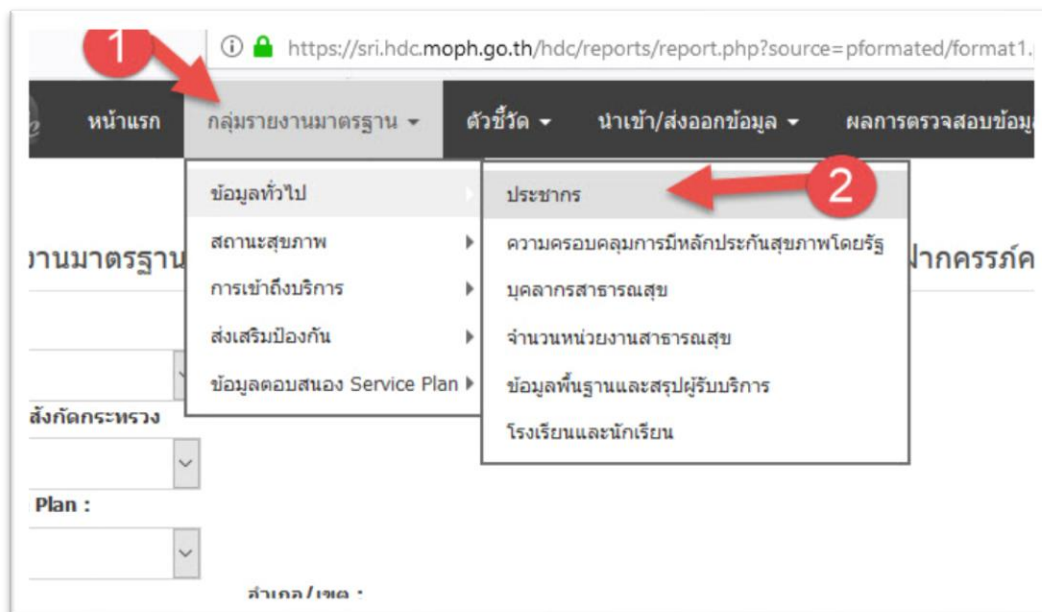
1

https://sri.hdc.moph.go.th/hdc/reports/report.php?source=pformated/format1.

หน้าแรก กลุ่มรายงานมาตรฐาน ▾ ตัวชี้วัด ▾ นำเข้า/ส่งออกข้อมูล ▾ ผลการตรวจสอบข้อมู

ข้อมูลทั่วไป
สถานะสุขภาพ
การเข้าถึงบริการ
ส่งเสริมป้องกัน
ข้อมูลตอบสนอง Service Plan

ประชากร
ความครอบคลุมการมีหลักประกันสุขภาพโดยรัฐ
บุคลากรสาธารณสุข
จำนวนหน่วยงานสาธารณสุข
ข้อมูลพื้นฐานและสรุปผู้รับบริการ
โรงเรียนและนักเรียน

2

งานมาตรฐาน

ฝากครรภ์ค

สังกัดกระทรวง

Plan :

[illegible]